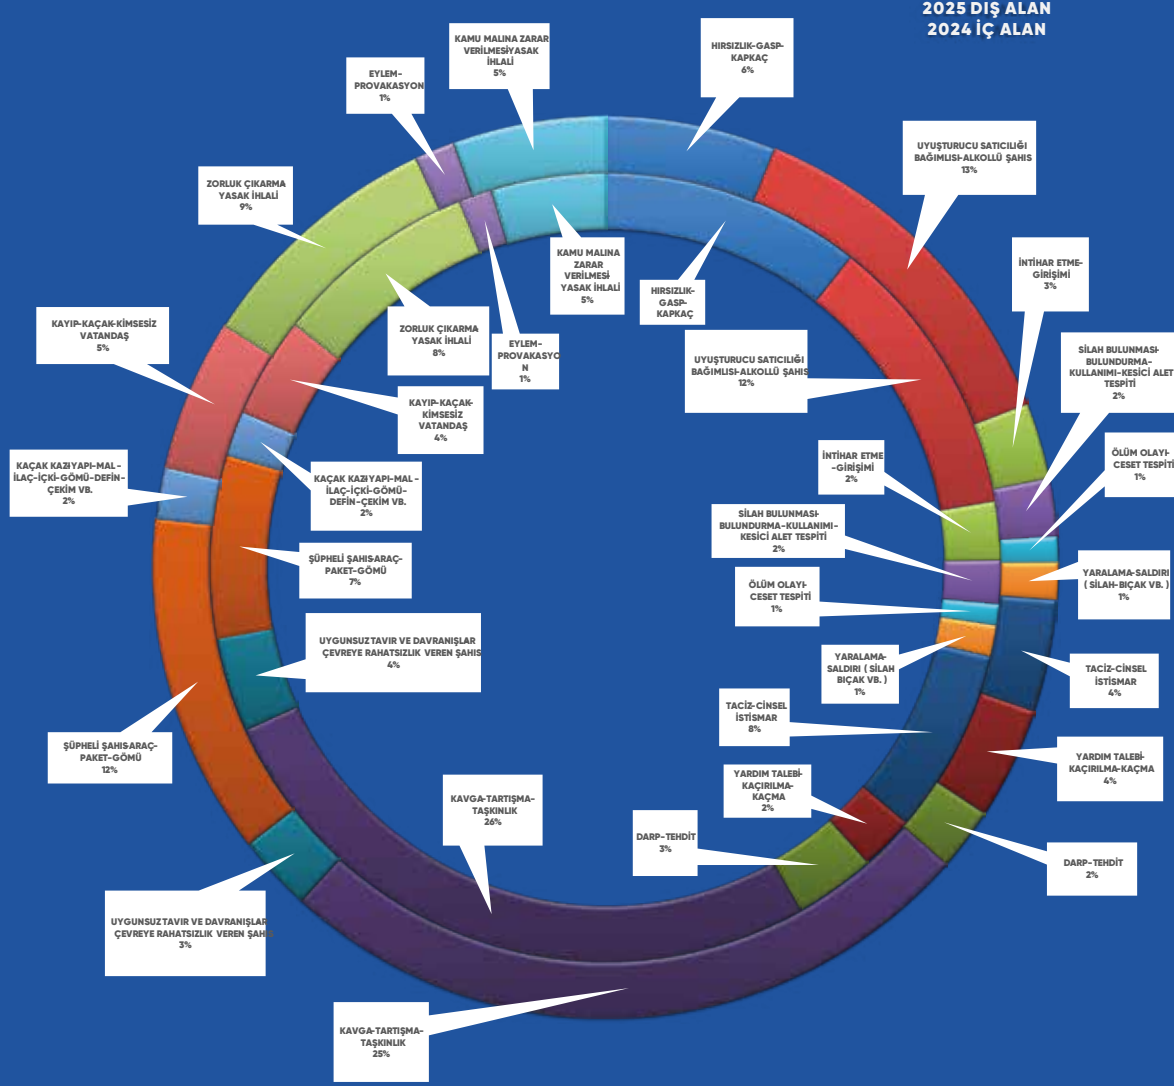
2025 DIŞ ALAN
2024 İÇ ALAN

KAMU MALINA ZARAR VERİLMESİ/YASAK İHLALİ
5%

HIRSIZLIK-GASP-KAPKAÇ
6%

EYLEM-PROVAKASYON
1%

UYUŞTURUCU SATICILIĞI BAĞIMLISI-ALKOLLÜ ŞAHIS
13%

ZORLUK ÇIKARMA YASAK İHLALİ
9%

KAMU MALINA ZARAR VERİLMESİ YASAK İHLALİ
5%

HIRSIZLIK-GASP-KAPKAÇ

İNTİHAR ETME-GİRİŞİMİ
3%

KAYIP-KAÇAK-KİMSESİZ VATANDAŞ
5%

ZORLUK ÇIKARMA YASAK İHLALİ
8%

EYLEM-PROVAKASYON
1%

UYUŞTURUCU SATICILIĞI BAĞIMLISI-ALKOLLÜ ŞAHIS
12%

SİLAH BULUNMASI-BULUNDURMA-KULLANIMI-KESİCİ ALET TESPİTİ
2%

KAYIP-KAÇAK-KİMSESİZ VATANDAŞ
4%

KAÇAK KAZI/YAPI-MAL-İLAÇ-İÇKİ-GÖMÜ-DEFİN-ÇEKİM VB.
2%

İNTİHAR ETME-GİRİŞİMİ
2%

ÖLÜM OLAYI-CESET TESPİTİ
1%

KAÇAK KAZI/YAPI-MAL-İLAÇ-İÇKİ-GÖMÜ-DEFİN-ÇEKİM VB.
2%

SİLAH BULUNMASI-BULUNDURMA-KULLANIMI-KESİCİ ALET TESPİTİ
2%

ŞÜPHELİ ŞAHIS-ARAÇ-PAKET-GÖMÜ
7%

YARALAMA-SALDIRI ( SİLAH-BIÇAK VB. )
1%

ÖLÜM OLAYI-CESET TESPİTİ
1%

UYGUNSUZ TAVIR VE DAVRANIŞLAR ÇEVREYE RAHATSIZLIK VEREN ŞAHIS
4%

TACİZ-CİNSEL İSTİSMAR
4%

YARALAMA-SALDIRI ( SİLAH BIÇAK VB. )
1%

TACİZ-CİNSEL İSTİSMAR
8%

ŞÜPHELİ ŞAHIS-ARAÇ-PAKET-GÖMÜ
12%

YARDIM TALEBİ-KAÇIRILMA-KAÇMA
4%

YARDIM TALEBİ-KAÇIRILMA-KAÇMA
2%

KAVGA-TARTIŞMA-TAŞKINLIK
26%

DARP-TEHDİT
3%

DARP-TEHDİT
2%

UYGUNSUZ TAVIR VE DAVRANIŞLAR ÇEVREYE RAHATSIZLIK VEREN ŞAHIS
3%

KAVGA-TARTIŞMA-TAŞKINLIK
25%